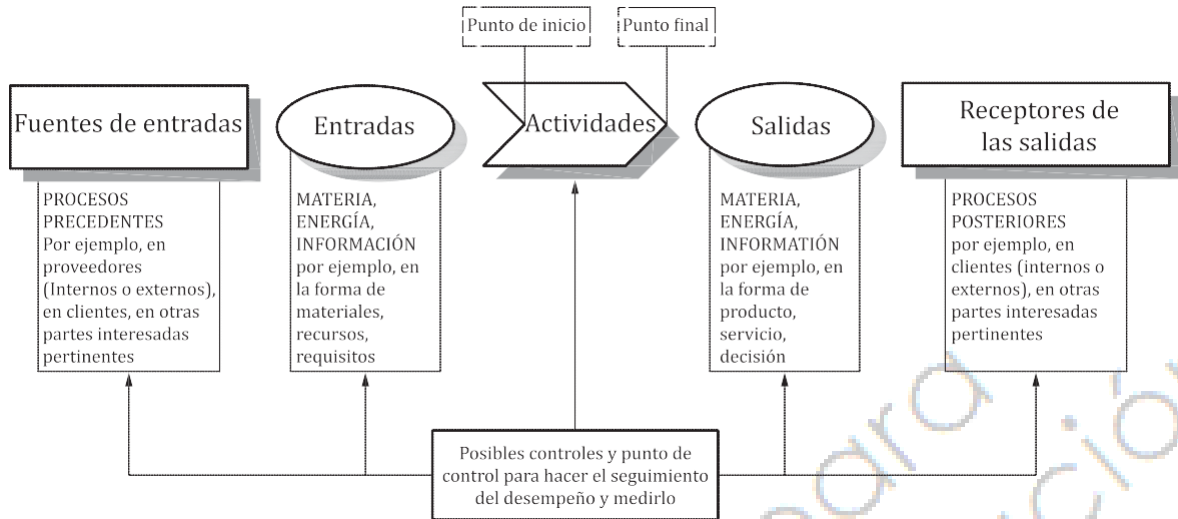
Punto de inicio

Punto final

Fuentes de entradas

Entradas

Actividades

Salidas

Receptores de las salidas

PROCESOS PRECEDENTES Por ejemplo, en proveedores (Internos o externos), en clientes, en otras partes interesadas pertinentes

MATERIA, ENERGÍA, INFORMACIÓN por ejemplo, en la forma de materiales, recursos, requisitos

MATERIA, ENERGÍA, INFORMATIÓN por ejemplo, en la forma de producto, servicio, decisión

PROCESOS POSTERIORES por ejemplo, en clientes (internos o externos), en otras partes interesadas pertinentes

Posibles controles y punto de control para hacer el seguimiento del desempeño y medirlo